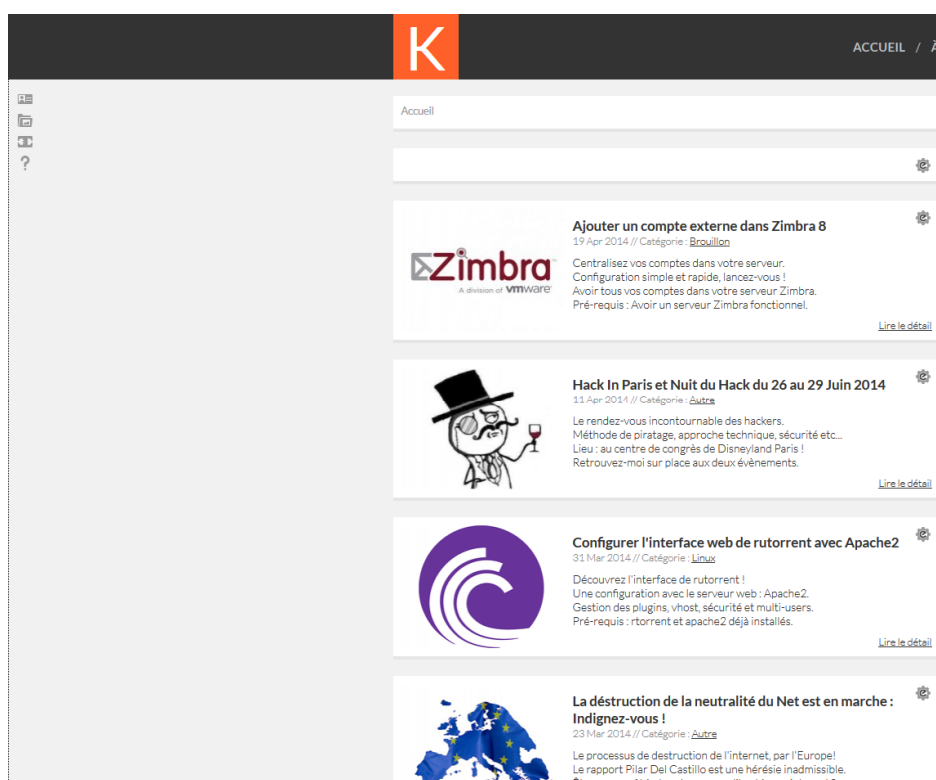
K

ACCUEIL / À

?

Accueil

Zimbra
A division of vmware

Ajouter un compte externe dans Zimbra 8
19 Apr 2014 // Catégorie : Brouillon

Centralisez vos comptes dans votre serveur.
Configuration simple et rapide, lancez-vous !
Avoir tous vos comptes dans votre serveur Zimbra.
Pré-requis : Avoir un serveur Zimbra fonctionnel.

Lire le détail

Hack In Paris et Nuit du Hack du 26 au 29 Juin 2014
11 Apr 2014 // Catégorie : Autre

Le rendez-vous incontournable des hackers.
Méthode de piratage, approche technique, sécurité etc...
Lieu : au centre de congrès de Disneyland Paris !
Retrouvez-moi sur place aux deux évènements.

Lire le détail

Configurer l'interface web de rutorrent avec Apache2
31 Mar 2014 // Catégorie : Linux

Découvrez l'interface de rutorrent !
Une configuration avec le serveur web : Apache2.
Gestion des plugins, vhost, sécurité et multi-users.
Pré-requis : rtorrent et apache2 déjà installés.

Lire le détail

La déstruction de la neutralité du Net est en marche : Indignez-vous !
23 Mar 2014 // Catégorie : Autre

Le processus de destruction de l'internet, par l'Europe!
Le rapport Pilar Del Castillo est une hérésie inadmissible.
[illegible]